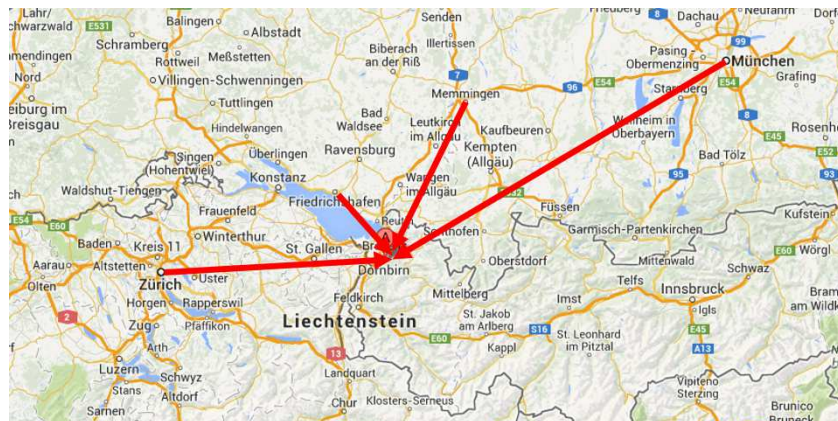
Lahr/ chwarzwald
E531
Balingen
Albstadt
Senden
Friedberg
Dachau
Neufahrn
Schramberg
Meßstetten
Biberach an der Riß
Illertissen
8
99
mendingen
Rottweil
Villingen-Schwenningen
7
Pasing - Obermenzing
München
Nord
Memmingen
96
E54
Grafing
eiburg im Breisgau
Tuttlingen
Bad Waldsee
Leutkirch im Allgäu
Kaufbeuren
Starnberg
E54
8
Hindelwangen
Weilheim in Oberbayern
Rosenhe
Singen (Hohentwiel)
Überlingen
Ravensburg
Kempten (Allgäu)
Bad Tölz
E45
Konstanz
Wangen im Allgäu
95
93
Waldshut-Tiengen
Friedrichshafen
E532
E54
E60
Frauenfeld
Füssen
Kufstein
Baden
Kreis 11
Winterthur
Bregenz
Sonthofen
Garmisch-Partenkirchen
E60
Wörgl
Aarau
Altstetten
St. Gallen
Dornbirn
Oberstdorf
Mittenwald
Schwaz
Olten
Zürich
Uster
Telfs
Innsbruck
Bram im Wildsc
Horgen
Rapperswil
Feldkirch
Mittelberg
Imst
2
Igls
Zug
Pfäffikon
Liechtenstein
St. Jakob am Arlberg
S16
St. Leonhard im Pitztal
E45
E60
Kappl
Arth
A13
Luzern
Schwyz
13
Stans
Landquart
Altdorf
Vipiteno Sterzing
Brunico Bruneck
Sarnen
Chur
Klosters-Serneus